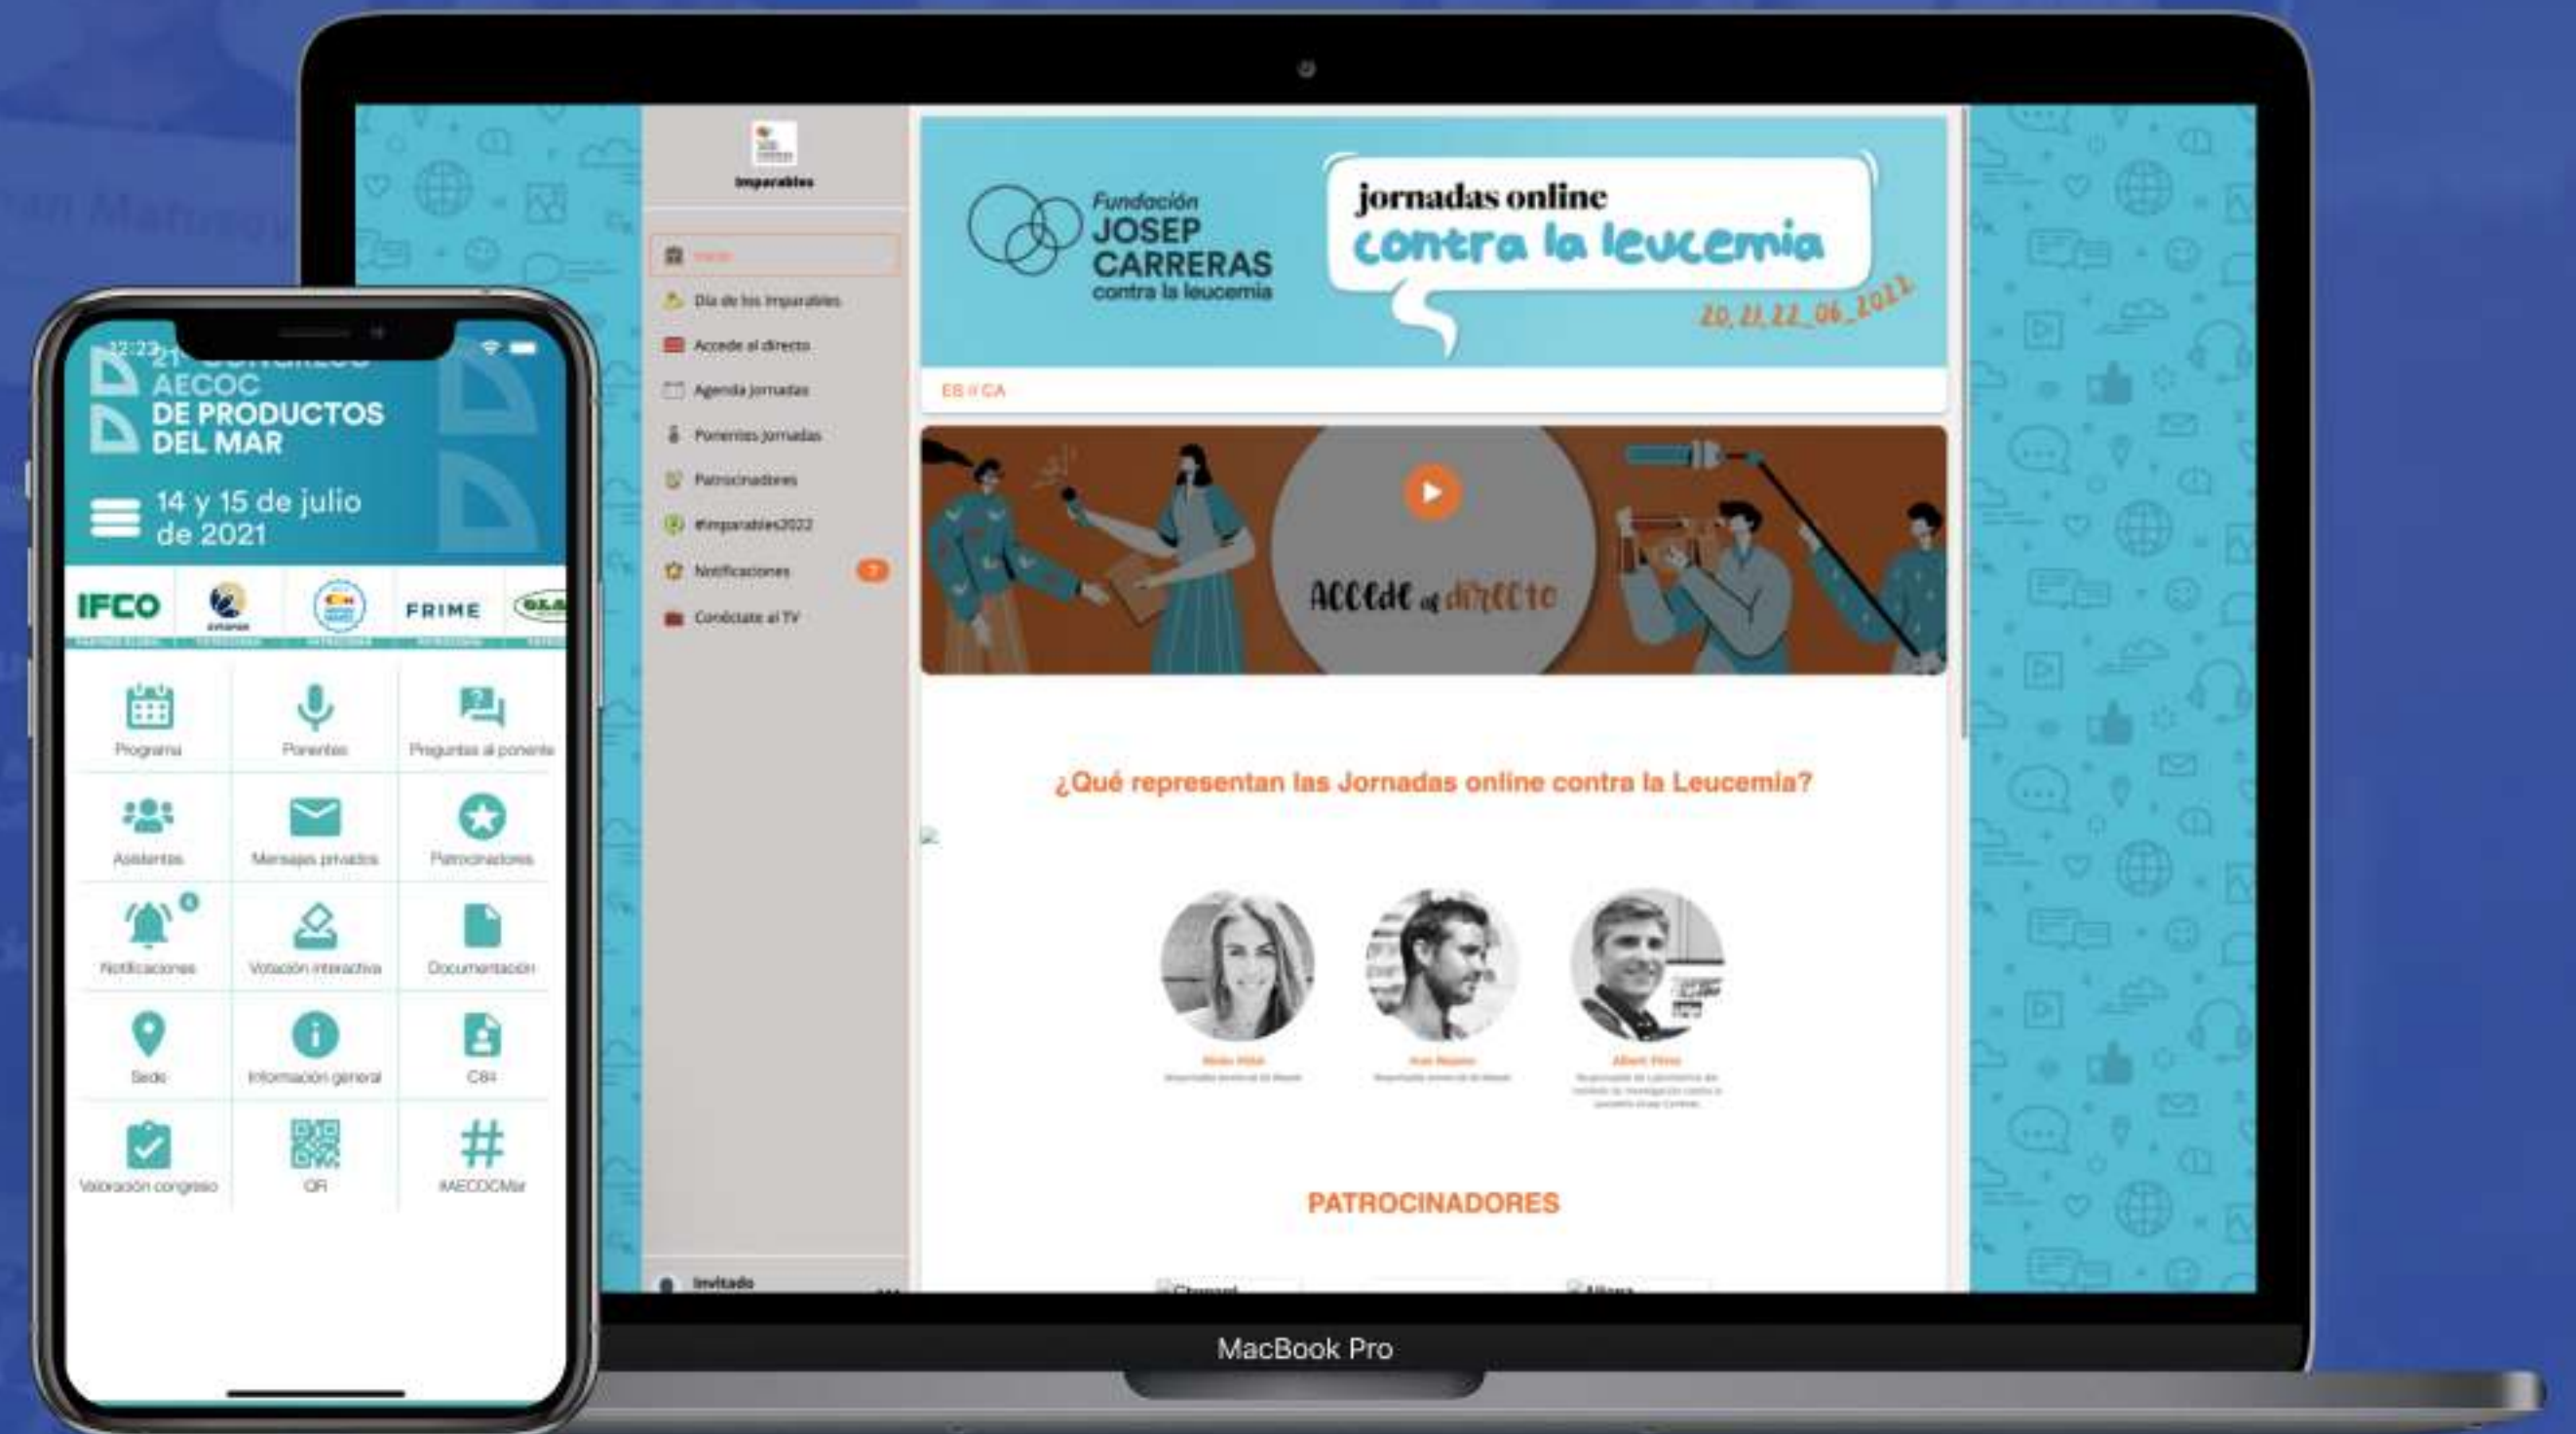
Imparables

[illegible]

Día de los Imparables

Accede al directo

Agenda Jornadas

Ponentes Jornadas

Patrocinadores

#imparables2022

Notificaciones

Conéctate al TV

Invitado

Fundación JOSEP CARRERAS contra la leucemia

jornadas online contra la leucemia

20_21_22_06_2022

ES // CA

Accede al directo

¿Qué representan las Jornadas online contra la Leucemia?

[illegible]

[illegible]

Albert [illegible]

PATROCINADORES

MacBook Pro

12:22

21º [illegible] AECOC DE PRODUCTOS DEL MAR

14 y 15 de julio de 2021

IFCO

FRIME

Programa

Ponentes

Preguntas al ponente

Asistentes

Mensajes privados

Patrocinadores

Notificaciones

Votación interactiva

Documentación

Sede

Información general

C84

Valoración congreso

QR

#AECOCMar